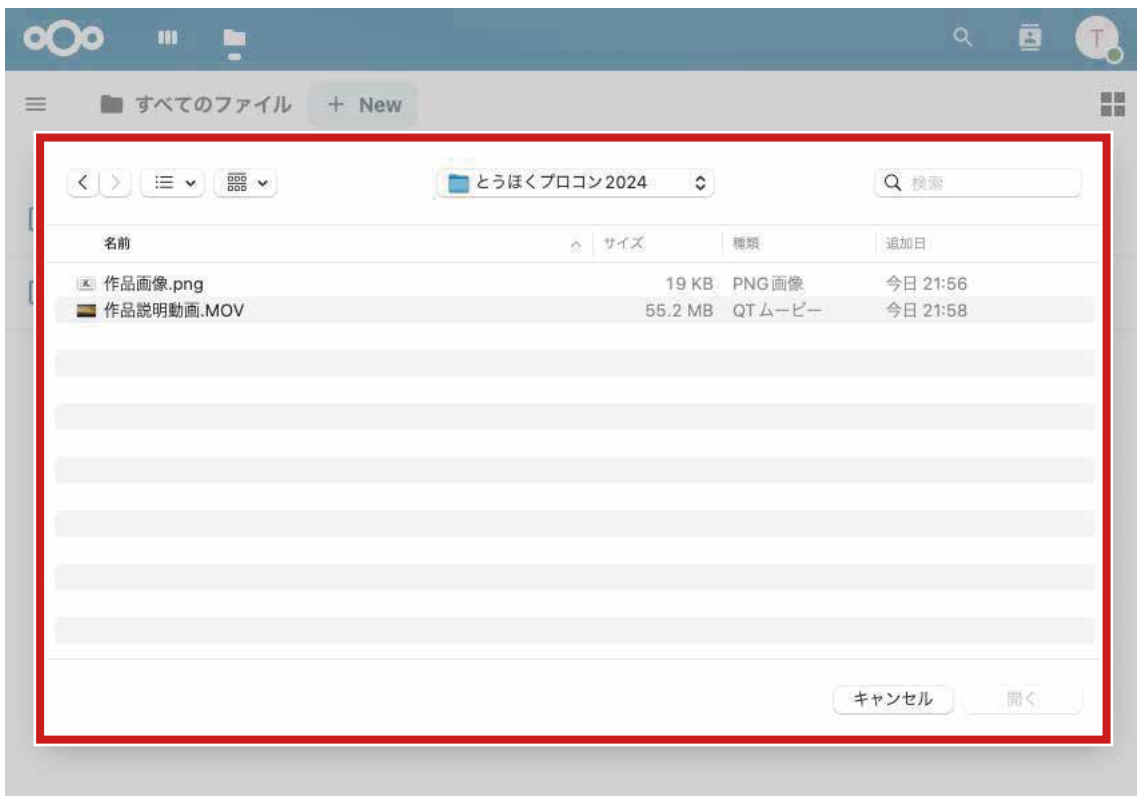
T

すべてのファイル + New

とうほくプロコン2024

検索

| 名前 | サイズ | 種類 | 追加日 |
|---|---|---|---|
| 作品画像.png | 19 KB | PNG画像 | 今日 21:56 |
| 作品説明動画.MOV | 55.2 MB | QTムービー | 今日 21:58 |

キャンセル 開く